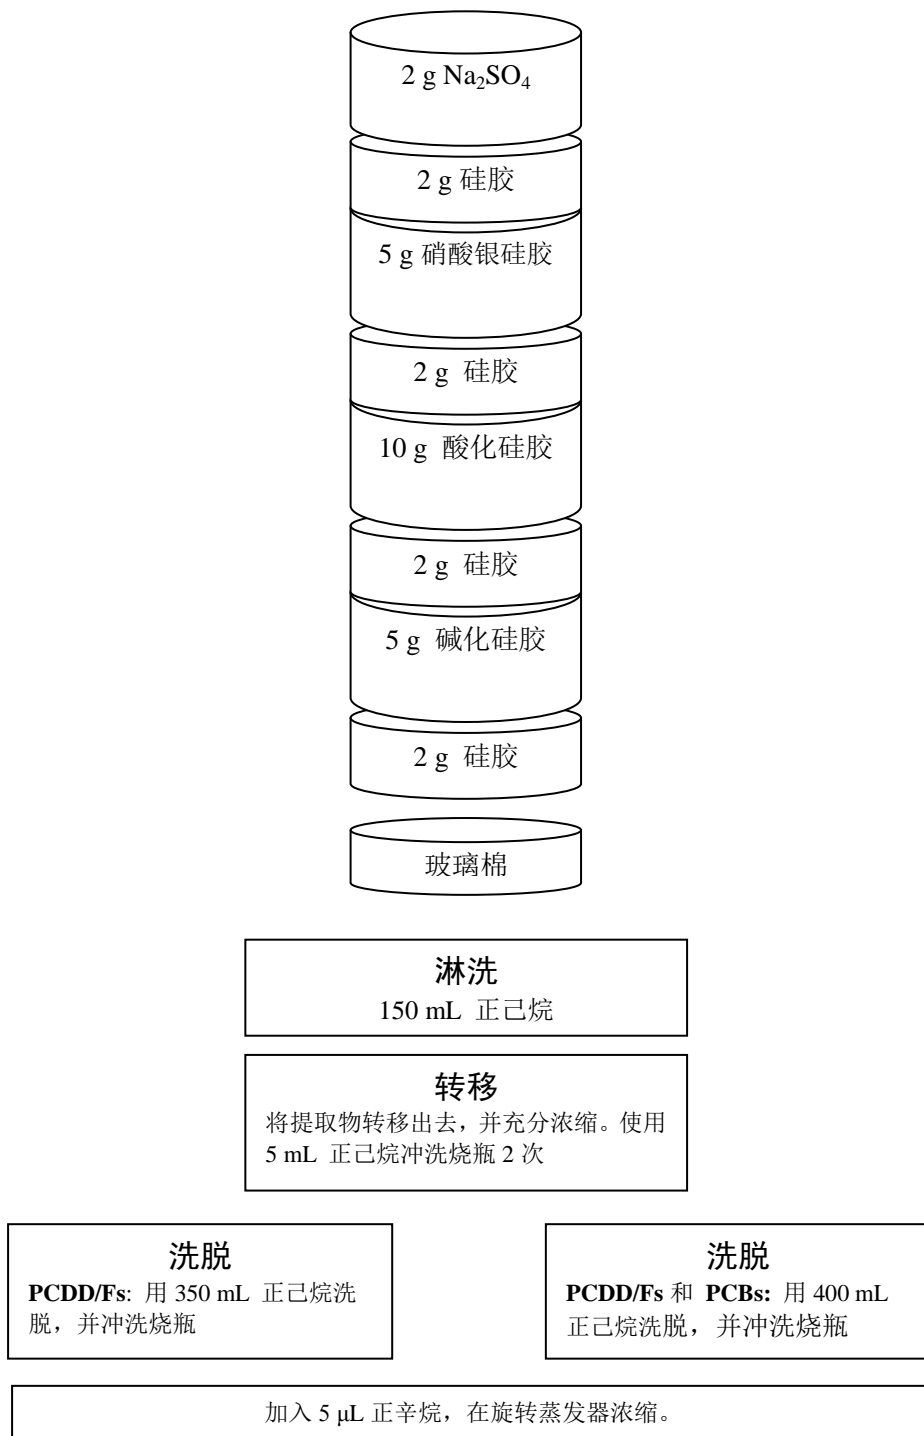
2 g $Na_2SO_4$

2 g 硅胶

5 g 硝酸银硅胶

2 g 硅胶

10 g 酸化硅胶

2 g 硅胶

5 g 碱化硅胶

2 g 硅胶

玻璃棉

淋洗
150 mL 正己烷

转移
将提取物转移出去，并充分浓缩。使用 5 mL 正己烷冲洗烧瓶 2 次

洗脱
**PCDD/Fs**: 用 350 mL 正己烷洗脱，并冲洗烧瓶

洗脱
**PCDD/Fs** 和 **PCBs:** 用 400 mL 正己烷洗脱，并冲洗烧瓶

加入 5 μL 正辛烷，在旋转蒸发器浓缩。